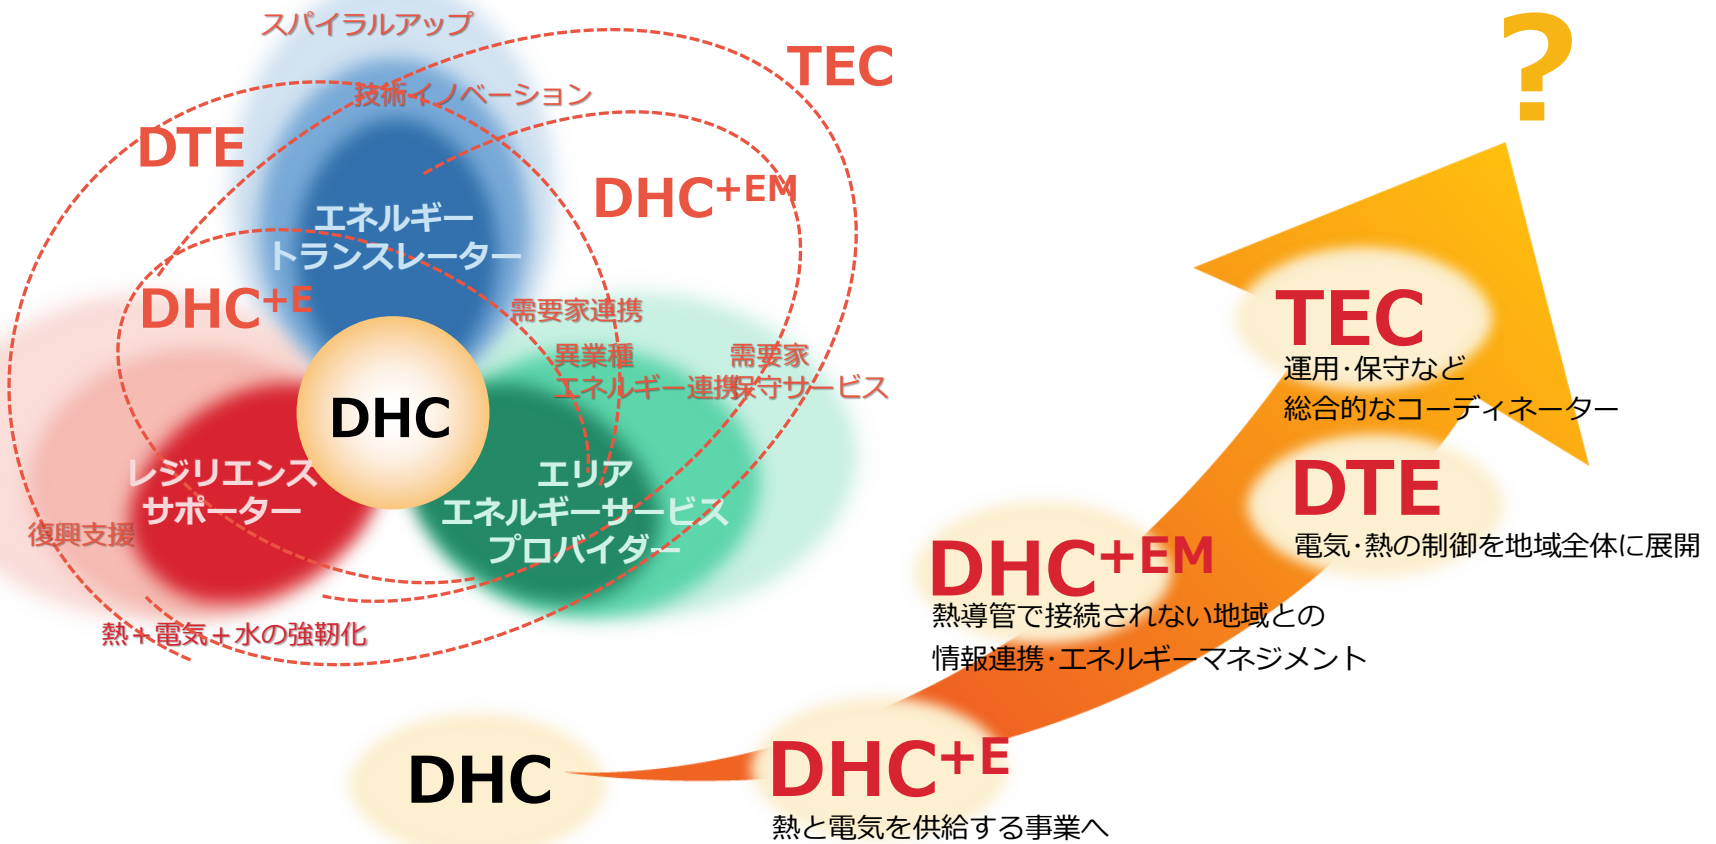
スパイラルアップ

TEC

技術イノベーション

DTE

DHC+EM

エネルギー
トランスレーター

DHC+E

需要家連携

異業種
エネルギー連携

需要家
保守サービス

DHC

レジリエンス
サポーター

エリア
エネルギーサービス
プロバイダー

復興支援

熱＋電気＋水の強靭化

?

TEC
運用・保守など
総合的なコーディネーター

DTE
電気・熱の制御を地域全体に展開

DHC+EM
熱導管で接続されない地域との
情報連携・エネルギーマネジメント

DHC

DHC+E
熱と電気を供給する事業へ